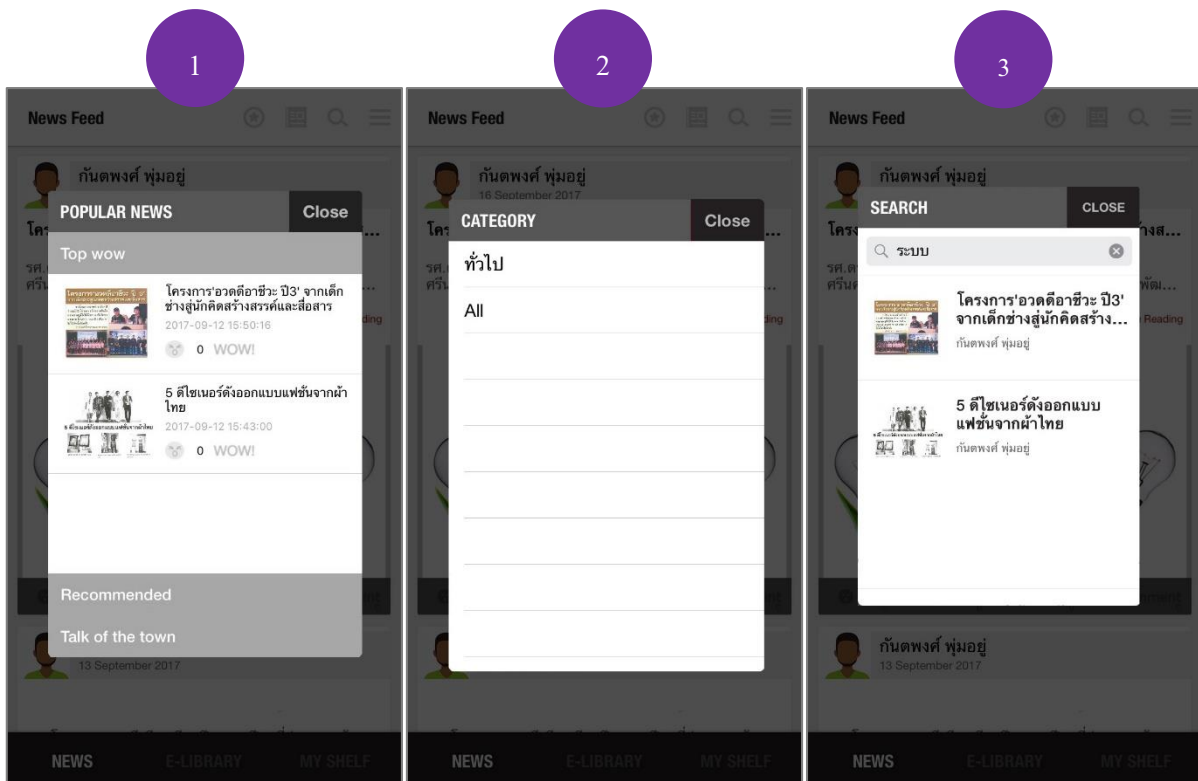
1

News Feed

กันตพงศ์ พุ่มอยู่

POPULAR NEWS Close

Top wow

โครงการ'อวดดีอาชีวะ ปี3' จากเด็กช่างสู่นักคิดสร้างสรรค์และสื่อสาร
2017-09-12 15:50:16
0 WOW!

5 ดีไซเนอร์ดังออกแบบแฟชั่นจากผ้าไทย
2017-09-12 15:43:00
0 WOW!

Recommended

Talk of the town

13 September 2017

NEWS E-LIBRARY MY SHELF

2

News Feed

กันตพงศ์ พุ่มอยู่
16 September 2017

CATEGORY Close

ทั่วไป

All

NEWS E-LIBRARY MY SHELF

3

News Feed

กันตพงศ์ พุ่มอยู่

SEARCH CLOSE

ระบบ

โครงการ'อวดดีอาชีวะ ปี3' จากเด็กช่างสู่นักคิดสร้าง...
กันตพงศ์ พุ่มอยู่

5 ดีไซเนอร์ดังออกแบบแฟชั่นจากผ้าไทย
กันตพงศ์ พุ่มอยู่

Reading

กันตพงศ์ พุ่มอยู่
13 September 2017

NEWS E-LIBRARY MY SHELF